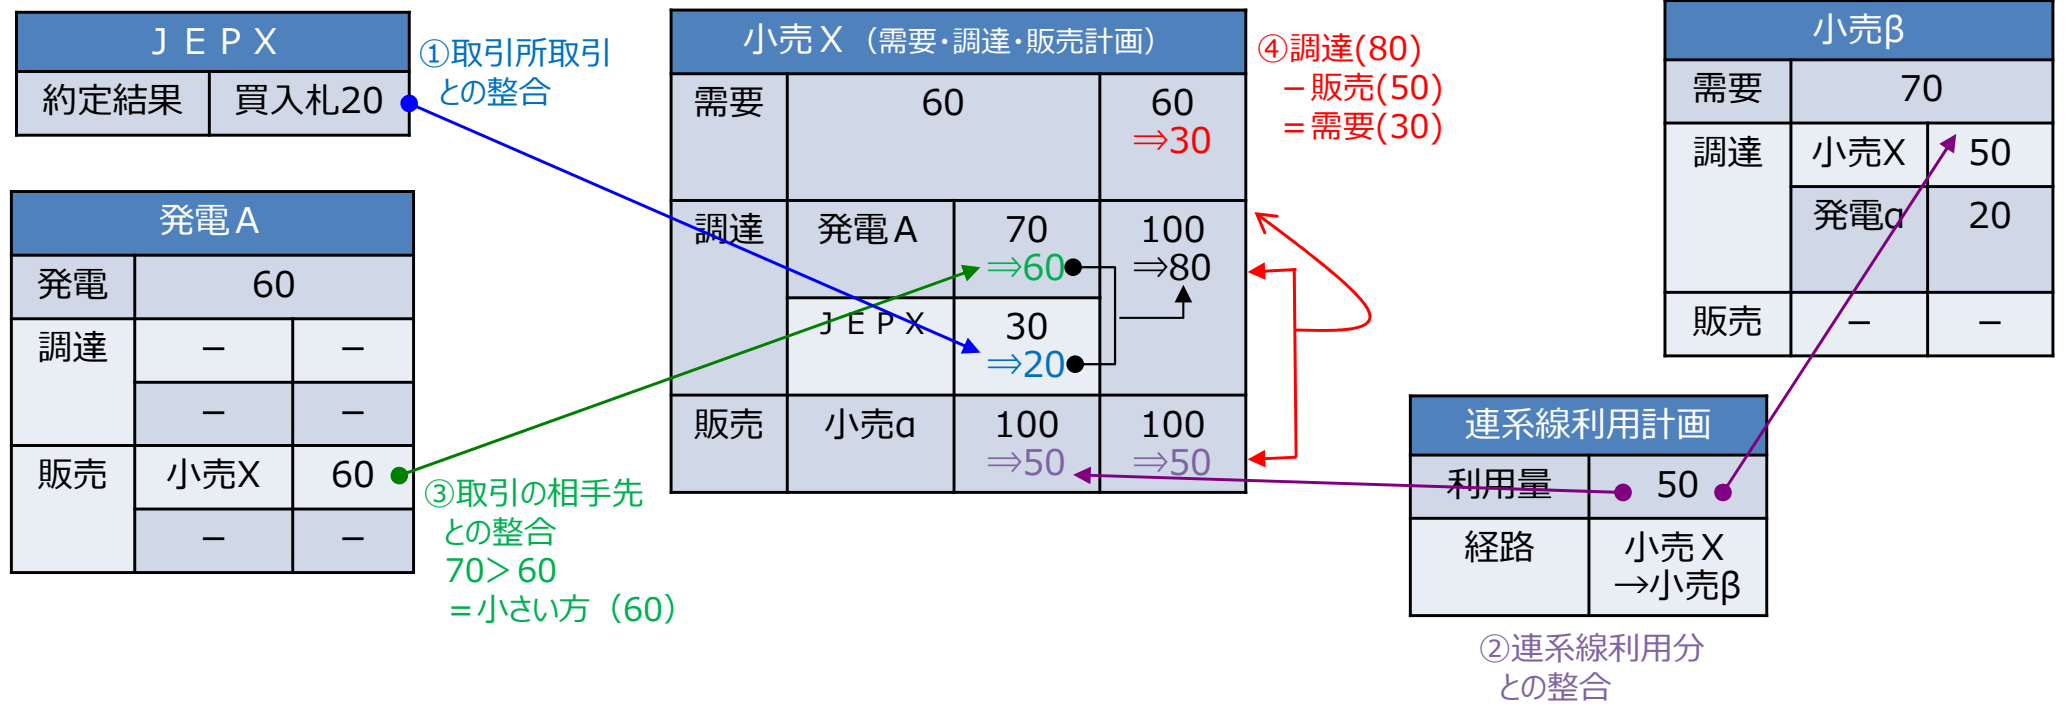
| ＪＥＰＸ | |
|---|---|
| 約定結果 | 買入札20 |

①取引所取引との整合

| 発電Ａ | | |
|---|---|---|
| 発電 | 60 | |
| 調達 | − | − |
| | − | − |
| 販売 | 小売X | 60 |
| | − | − |

③取引の相手先との整合
70＞60
＝小さい方（60）

| 小売Ｘ（需要･調達･販売計画） | | | |
|---|---|---|---|
| 需要 | 60 | | 60 ⇒30 |
| 調達 | 発電Ａ | 70 ⇒60 | 100 ⇒80 |
| | ＪＥＰＸ | 30 ⇒20 | |
| 販売 | 小売α | 100 ⇒50 | 100 ⇒50 |

④調達(80)
−販売(50)
＝需要(30)

| 小売β | | |
|---|---|---|
| 需要 | 70 | |
| 調達 | 小売X | 50 |
| | 発電α | 20 |
| 販売 | − | − |

| 連系線利用計画 | |
|---|---|
| 利用量 | 50 |
| 経路 | 小売Ｘ→小売β |

②連系線利用分との整合